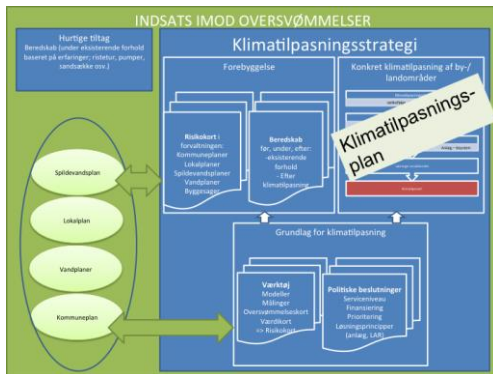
INDSATS IMOD OVERSVØMMELSER

Hurtige tiltag
Beredskab (under eksisterende forhold baseret på erfaringer; ridetur, pumper, sandsække osv.)

Klimatilpasningsstrategi

Forebyggelse

Risikokort i forvaltningen:
Kommuneplaner
Lokalplaner
Spildevandsplaner
Vandplaner
Byggesager

Beredskab
før, under, efter:
- eksisterende forhold
- Efter klimatilpasning

Konkret klimatilpasning af by-/landområder

Klimatilpasnings-plan

Spildevandsplan

Lokalplan

Vandplaner

Kommuneplan

Grundlag for klimatilpasning

Værktøj
Modeller
Målinger
Oversvømmelseskort
Værdikort
=> Risikokort

Politiske beslutninger
Serviceniveau
Finansiering
Prioritering
Løsningsprincipper (anlæg, LAR)